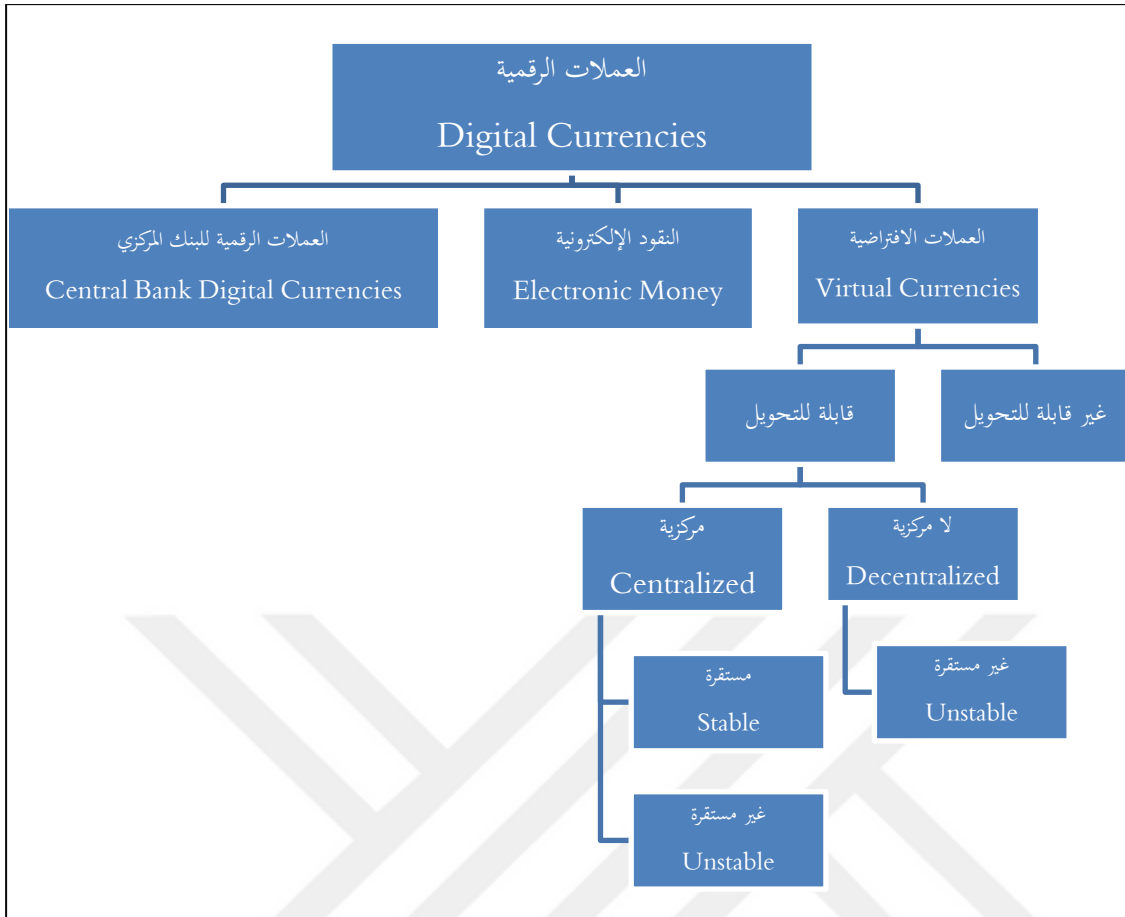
العملات الرقمية
Digital Currencies

العملات الرقمية للبنك المركزي
Central Bank Digital Currencies

النقود الإلكترونية
Electronic Money

العملات الافتراضية
Virtual Currencies

قابلة للتحويل

غير قابلة للتحويل

مركزية
Centralized

لا مركزية
Decentralized

مستقرة
Stable

غير مستقرة
Unstable

غير مستقرة
Unstable